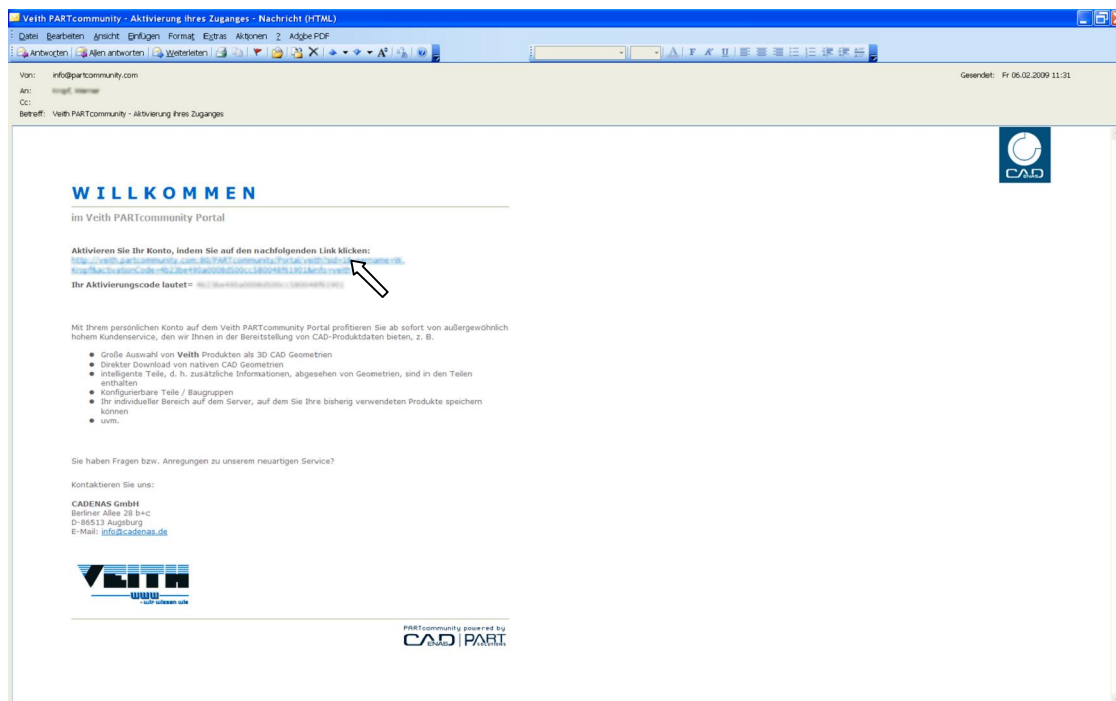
Veith PARTcommunity - Aktivierung Ihres Zuganges - Nachricht (HTML)

Datei Bearbeiten Ansicht Einfügen Format Extras Aktionen ? Adobe PDF

Antworten | Allen antworten | Weiterleiten

Von: info@partcommunity.com
An: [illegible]
Cc:
Betreff: Veith PARTcommunity - Aktivierung Ihres Zuganges

Gesendet: Fr 06.02.2009 11:31

CAD

WILLKOMMEN

im Veith PARTcommunity Portal

Aktivieren Sie Ihr Konto, indem Sie auf den nachfolgenden Link klicken:
http://veith.partcommunity.com:80/PARTcommunity/Portal/veith/?sid=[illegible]
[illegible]

Ihr Aktivierungscode lautet= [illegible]

Mit Ihrem persönlichen Konto auf dem Veith PARTcommunity Portal profitieren Sie ab sofort von außergewöhnlich hohem Kundenservice, den wir Ihnen in der Bereitstellung von CAD-Produktdaten bieten, z. B.

- Große Auswahl von Veith Produkten als 3D CAD Geometrien
- Direkter Download von nativen CAD Geometrien
- intelligente Teile, d. h. zusätzliche Informationen, abgesehen von Geometrien, sind in den Teilen enthalten
- Konfigurierbare Teile / Baugruppen
- Ihr individueller Bereich auf dem Server, auf dem Sie Ihre bisherig verwendeten Produkte speichern können
- uvm.

Sie haben Fragen bzw. Anregungen zu unserem neuartigen Service?

Kontaktieren Sie uns:

CADENAS GmbH
Berliner Allee 28 b+c
D-86513 Augsburg
E-Mail: info@cadenas.de

VEITH
www
- wir wissen wie

PARTcommunity powered by
CADENAS | PART SOLUTIONS